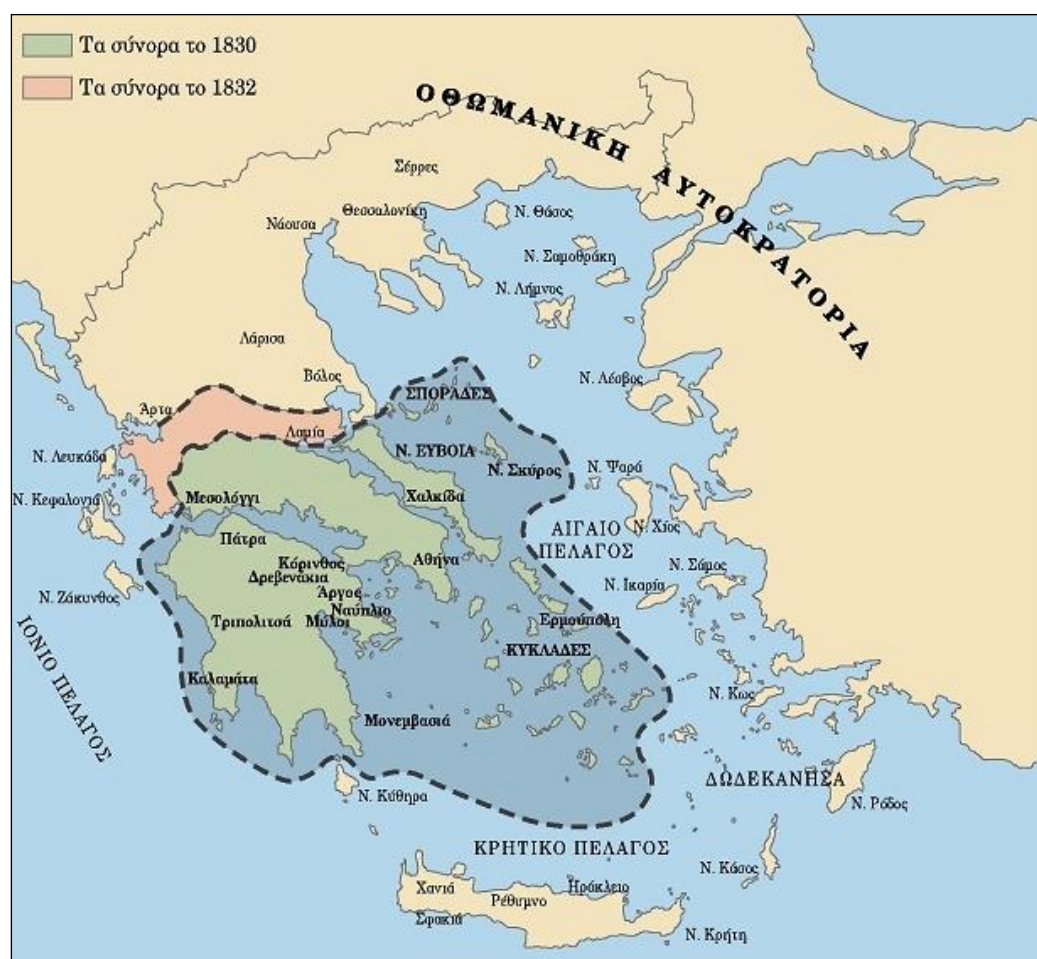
Τα σύνορα το 1830
Τα σύνορα το 1832

ΟΘΩΜΑΝΙΚΗ ΑΥΤΟΚΡΑΤΟΡΙΑ

Σέρρες
Θεσσαλονίκη
Νάουσα
Ν. Θάσος
Ν. Σαμοθράκη
Ν. Λήμνος
Λάρισα
Βόλος
Ν. Λέσβος
ΣΠΟΡΑΔΕΣ
Άρτα
Λαμία
Ν. ΕΥΒΟΙΑ
Ν. Λευκάδα
Ν. Σκύρος
Ν. Ψαρά
Ν. Κεφαλονιά
Μεσολόγγι
Χαλκίδα
ΑΙΓΑΙΟ ΠΕΛΑΓΟΣ
Ν. Χίος
Πάτρα
Κόρινθος
Δρεβενάκια
Αθήνα
Ν. Σάμος
Άργος
Ν. Ικαρία
Ν. Ζάκυνθος
Ναύπλιο
Τριπολιτσά
Μύλοι
Ερμούπολη
ΙΟΝΙΟ ΠΕΛΑΓΟΣ
ΚΥΚΛΑΔΕΣ
Καλαμάτα
Ν. Κως
Μονεμβασιά
ΔΩΔΕΚΑΝΗΣΑ
Ν. Κύθηρα
Ν. Ρόδος
ΚΡΗΤΙΚΟ ΠΕΛΑΓΟΣ
Ν. Κάσος
Χανιά
Ηράκλειο
Ρέθυμνο
Σφακιά
Ν. Κρήτη